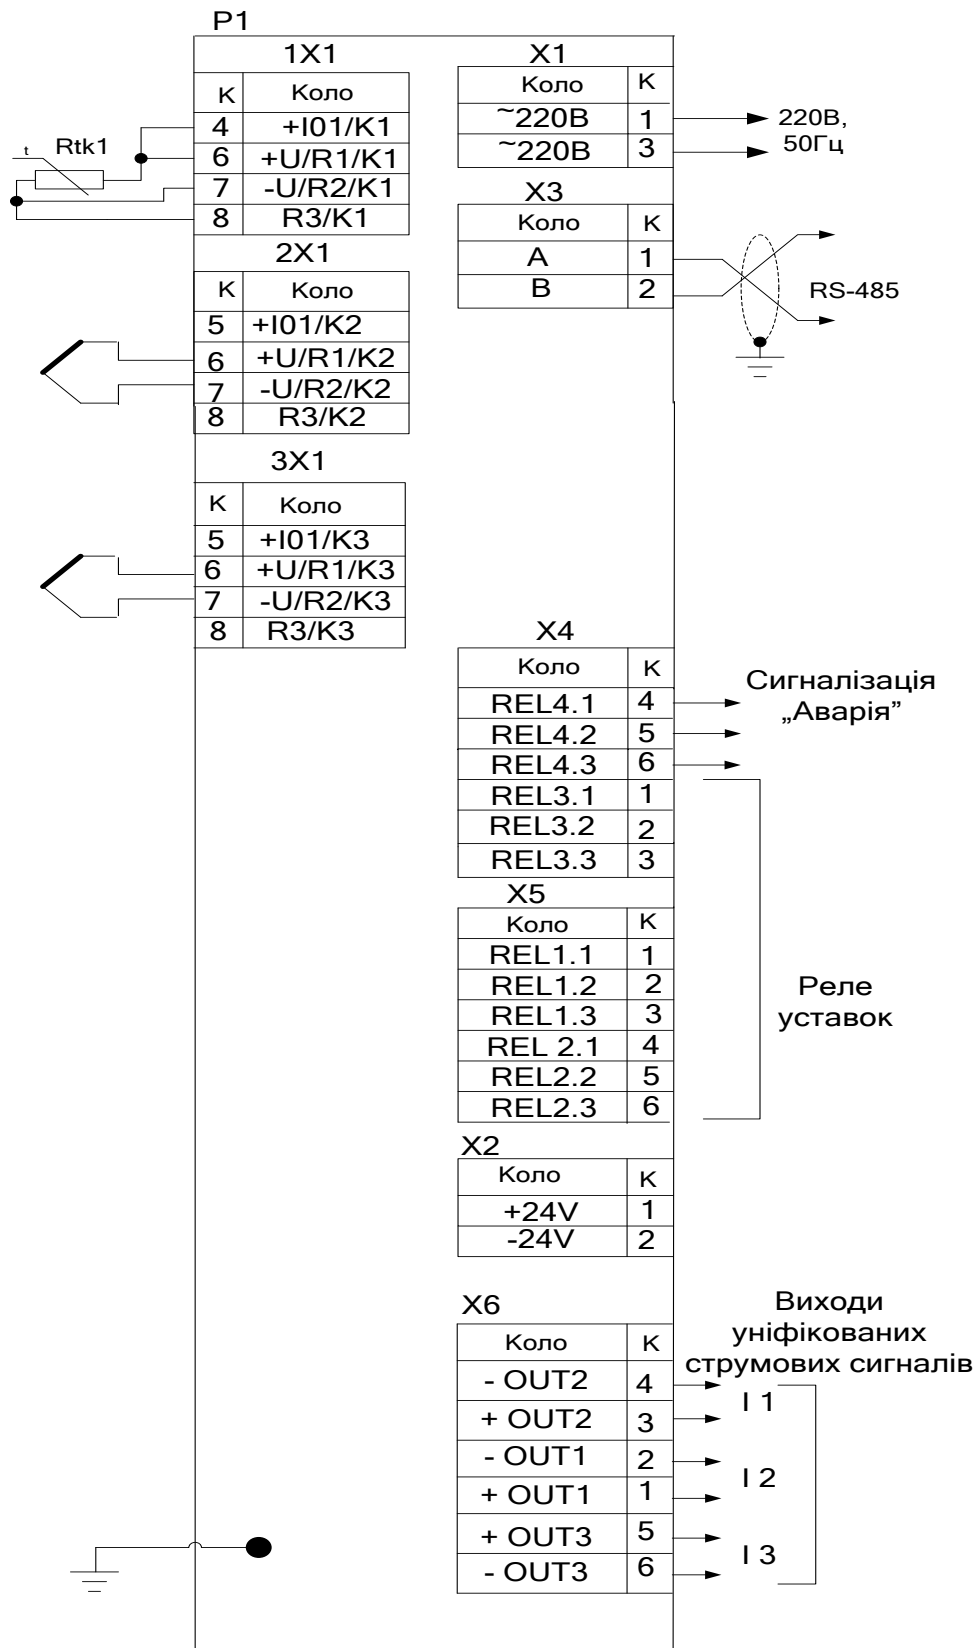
P1

1X1

| К | Коло |
|---|---|
| 4 | +I01/K1 |
| 6 | +U/R1/K1 |
| 7 | -U/R2/K1 |
| 8 | R3/K1 |

t Rtk1

2X1

| К | Коло |
|---|---|
| 5 | +I01/K2 |
| 6 | +U/R1/K2 |
| 7 | -U/R2/K2 |
| 8 | R3/K2 |

3X1

| К | Коло |
|---|---|
| 5 | +I01/K3 |
| 6 | +U/R1/K3 |
| 7 | -U/R2/K3 |
| 8 | R3/K3 |

X1

| Коло | К |
|---|---|
| ~220В | 1 |
| ~220В | 3 |

220В, 50Гц

X3

| Коло | К |
|---|---|
| A | 1 |
| B | 2 |

RS-485

X4

| Коло | К |
|---|---|
| REL4.1 | 4 |
| REL4.2 | 5 |
| REL4.3 | 6 |
| REL3.1 | 1 |
| REL3.2 | 2 |
| REL3.3 | 3 |

Сигналізація „Аварія”

X5

| Коло | К |
|---|---|
| REL1.1 | 1 |
| REL1.2 | 2 |
| REL1.3 | 3 |
| REL 2.1 | 4 |
| REL2.2 | 5 |
| REL2.3 | 6 |

Реле уставок

X2

| Коло | К |
|---|---|
| +24V | 1 |
| -24V | 2 |

X6

| Коло | К |
|---|---|
| - OUT2 | 4 |
| + OUT2 | 3 |
| - OUT1 | 2 |
| + OUT1 | 1 |
| + OUT3 | 5 |
| - OUT3 | 6 |

Виходи уніфікованих струмових сигналів

I 1
I 2
I 3